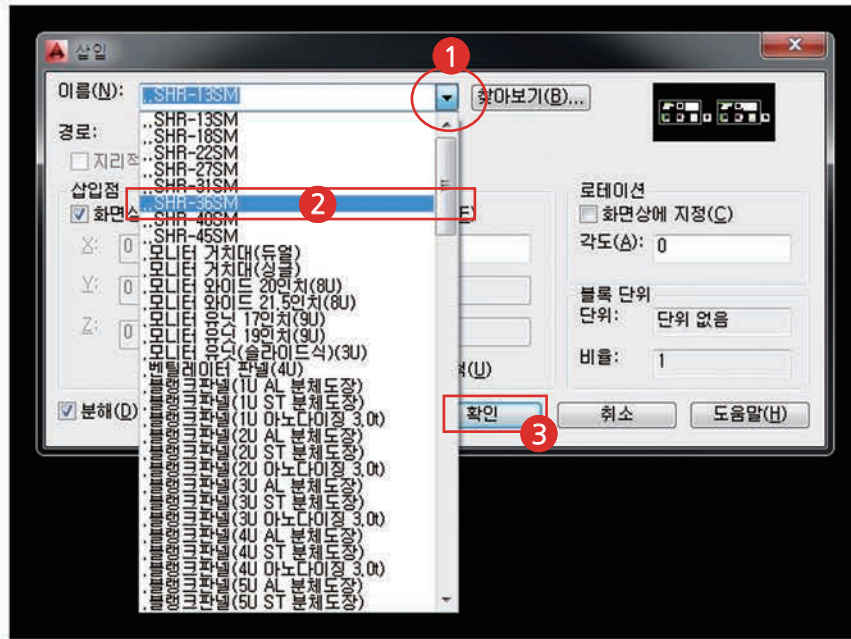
삽입

이름(N): ..SHR-13SM

1

찾아보기(B)...

경로:

지리적

삽입점

화면상

X: 0

Y: 0

Z: 0

..SHR-13SM
..SHR-18SM
..SHR-22SM
..SHR-27SM
..SHR-31SM
..SHR-36SM
..SHR-40SM
..SHR-45SM
.모니터 거치대(듀얼)
.모니터 거치대(싱글)
.모니터 와이드 20인치(8U)
.모니터 와이드 21.5인치(8U)
.모니터 유닛 17인치(9U)
.모니터 유닛 19인치(9U)
.모니터 유닛(슬라이드식)(3U)
.벤틸레이터 판넬(4U)
.블랭크판넬(1U AL 분체도장)
.블랭크판넬(1U ST 분체도장)
.블랭크판넬(1U 아노다이징 3.0t)
.블랭크판넬(2U AL 분체도장)
.블랭크판넬(2U ST 분체도장)
.블랭크판넬(2U 아노다이징 3.0t)
.블랭크판넬(3U AL 분체도장)
.블랭크판넬(3U ST 분체도장)
.블랭크판넬(3U 아노다이징 3.0t)
.블랭크판넬(4U AL 분체도장)
.블랭크판넬(4U ST 분체도장)
.블랭크판넬(4U 아노다이징 3.0t)
.블랭크판넬(5U AL 분체도장)
.블랭크판넬(5U ST 분체도장)

2

E)

적(U)

로테이션

화면상에 지정(C)

각도(A): 0

블록 단위

단위: 단위 없음

비율: 1

분해(D)

확인

3

취소

도움말(H)